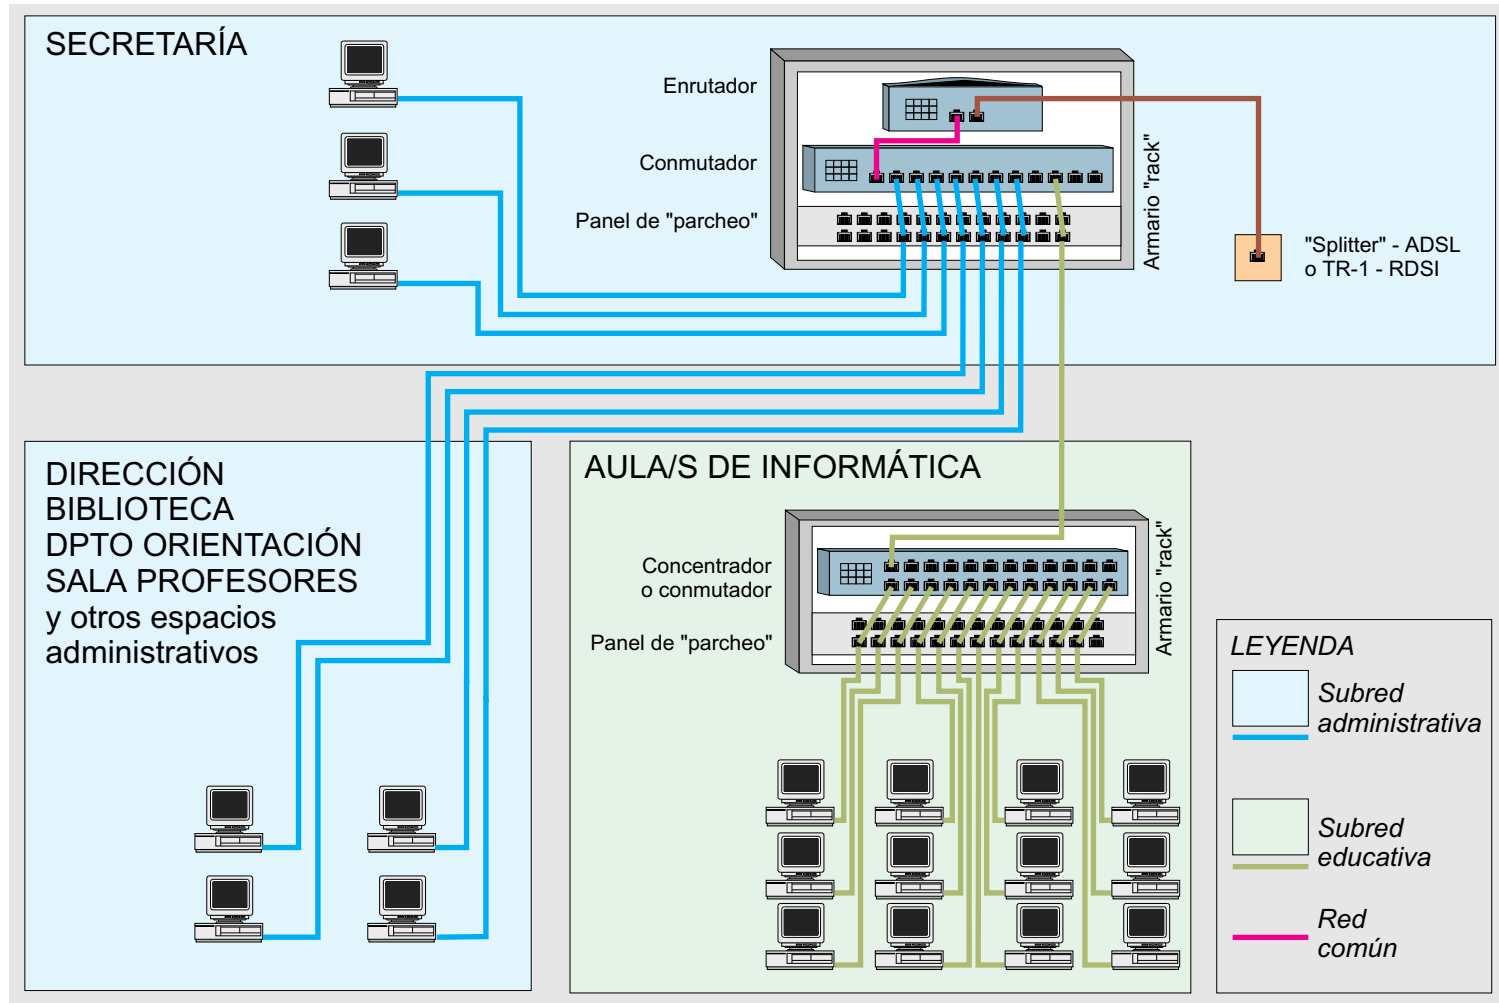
SECRETARÍA

Enrutador

Conmutador

Panel de "parcheo"

Armario "rack"

"Splitter" - ADSL
o TR-1 - RDSI

DIRECCIÓN
BIBLIOTECA
DPTO ORIENTACIÓN
SALA PROFESORES
y otros espacios administrativos

AULA/S DE INFORMÁTICA

Concentrador
o conmutador

Panel de "parcheo"

Armario "rack"

LEYENDA

Subred administrativa

Subred educativa

Red común